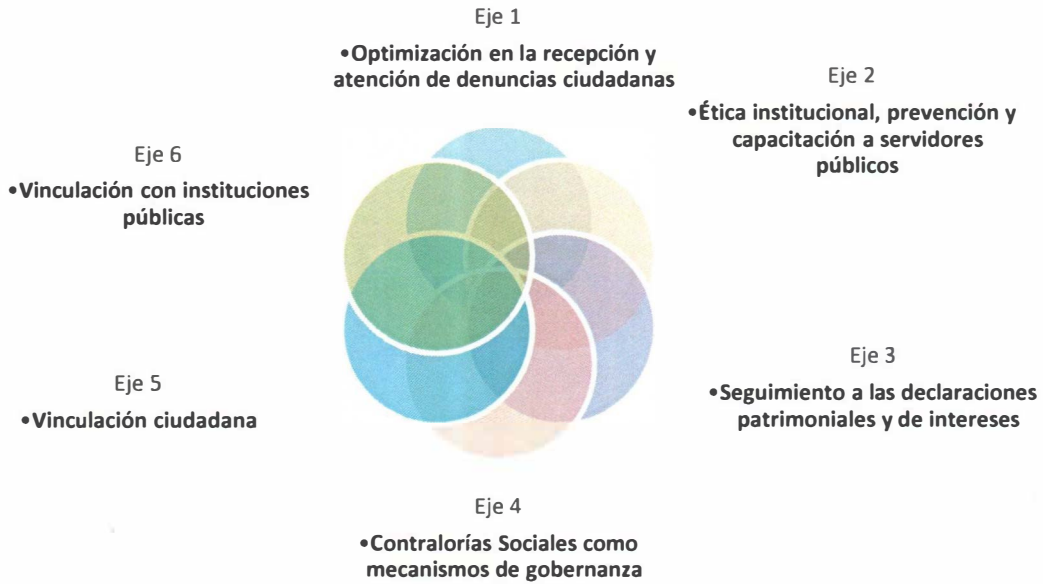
Eje 1
•Optimización en la recepción y atención de denuncias ciudadanas

Eje 2
•Ética institucional, prevención y capacitación a servidores públicos

Eje 6
•Vinculación con instituciones públicas

Eje 3
•Seguimiento a las declaraciones patrimoniales y de intereses

Eje 5
•Vinculación ciudadana

Eje 4
•Contralorías Sociales como mecanismos de gobernanza